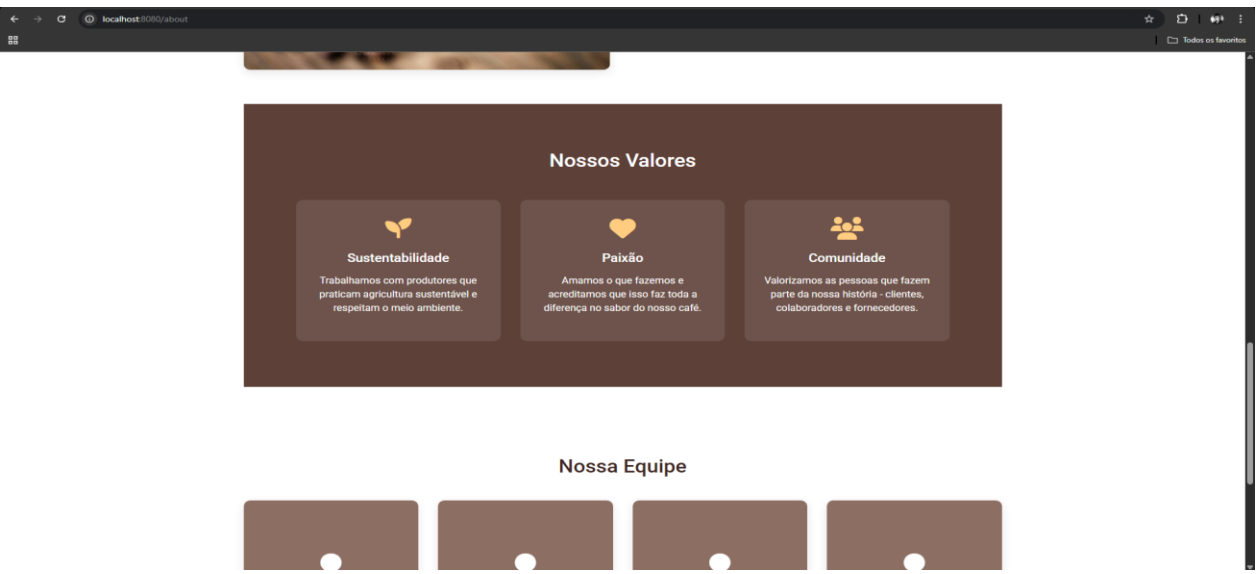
localhost:8080/about

Todos os favoritos

Nossos Valores

Sustentabilidade

Trabalhamos com produtores que praticam agricultura sustentável e respeitam o meio ambiente.

Paixão

Amamos o que fazemos e acreditamos que isso faz toda a diferença no sabor do nosso café.

Comunidade

Valorizamos as pessoas que fazem parte da nossa história - clientes, colaboradores e fornecedores.

Nossa Equipe